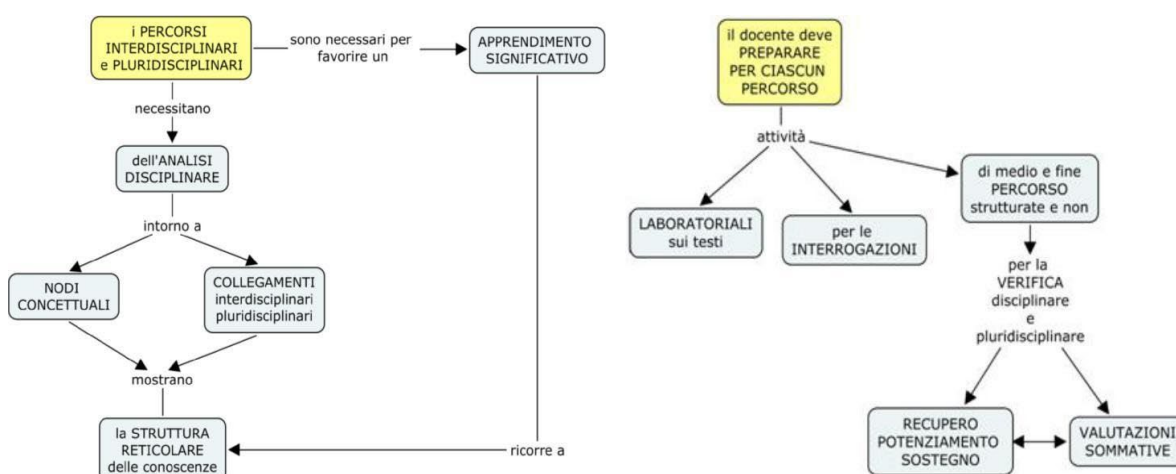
i PERCORSI INTERDISCIPLINARI e PLURIDISCIPLINARI

sono necessari per favorire un

APPRENDIMENTO SIGNIFICATIVO

necessitano

dell'ANALISI DISCIPLINARE

intorno a

NODI CONCETTUALI

COLLEGAMENTI interdisciplinari pluridisciplinari

mostrano

la STRUTTURA RETICOLARE delle conoscenze

ricorre a

il docente deve PREPARARE PER CIASCUN PERCORSO

attività

LABORATORIALI sui testi

per le INTERROGAZIONI

di medio e fine PERCORSO strutturate e non

per la VERIFICA disciplinare e pluridisciplinare

RECUPERO POTENZIAMENTO SOSTEGNO

VALUTAZIONI SOMMATIVE